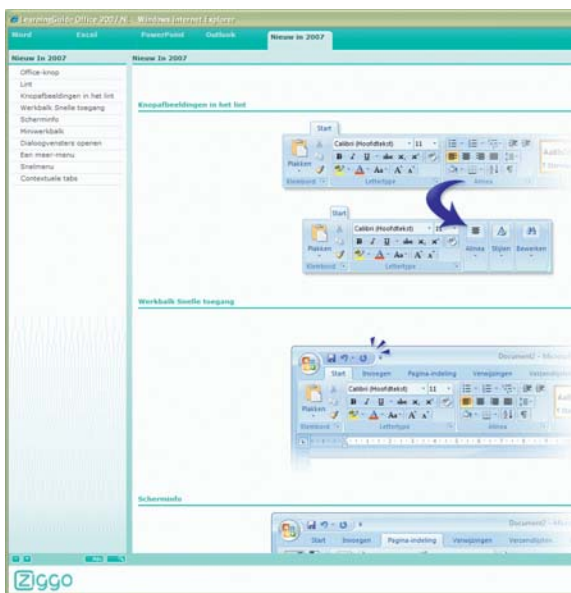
LearningGuide Office 2007 NL - Windows Internet Explorer

Word | Excel | PowerPoint | Outlook | Nieuw in 2007

Nieuw in 2007

Office-knop
Lint
Knopafbeeldingen in het lint
Werkbalk Snelle toegang
Scherminfo
Miniwerkbalk
Dialoogvensters openen
Een meer-menu
Snelmenu
Contextuele tabs

Nieuw in 2007

Knopafbeeldingen in het lint

Start
Plakken
Calibri (Hoofdtekst) 11
Klembord
Lettertype
Alinea

Start
Plakken
Calibri (Hoofdtekst) 11
Klembord
Lettertype
Alinea
Stijlen
Bewerken

Werkbalk Snelle toegang

Document2 - Micros
Start | Invoegen | Pagina-indeling | Verwijzingen | Verzendlijsten
Plakken
Calibri (Hoofdtekst) 11
Klembord
Lettertype
Alinea

Scherminfo

Document2 - Micr
Start | Invoegen | Pagina-indeling | Verwijzingen | Verzendlijsten

Ziggo